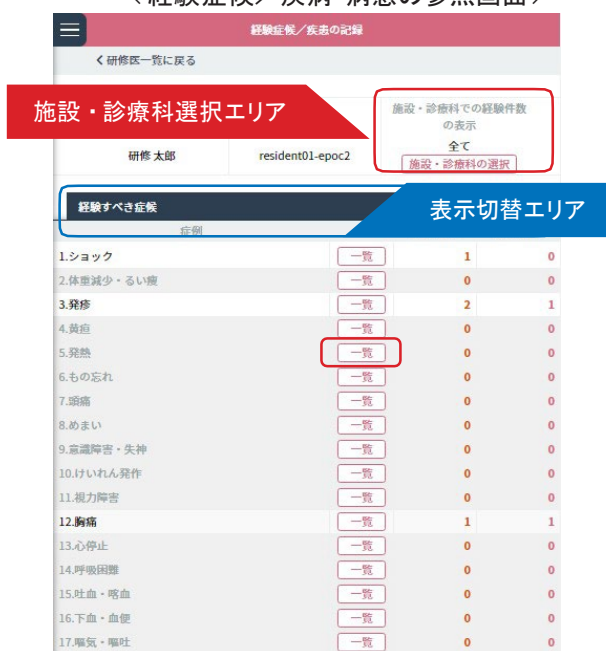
＜経験症候／疾病・病態の参照画面＞

経験症候／疾患の記録

＜ 研修医一覧に戻る

施設・診療科選択エリア

施設・診療科での経験件数の表示

全て

施設・診療科の選択

研修 太郎

resident01-epoc2

経験すべき症候

表示切替エリア

症例

| | | | |
|---|---|---|---|
| 1.ショック | 一覧 | 1 | 0 |
| 2.体重減少・るい痩 | 一覧 | 0 | 0 |
| 3.発疹 | 一覧 | 2 | 1 |
| 4.黄疸 | 一覧 | 0 | 0 |
| 5.発熱 | 一覧 | 0 | 0 |
| 6.もの忘れ | 一覧 | 0 | 0 |
| 7.頭痛 | 一覧 | 0 | 0 |
| 8.めまい | 一覧 | 0 | 0 |
| 9.意識障害・失神 | 一覧 | 0 | 0 |
| 10.けいれん発作 | 一覧 | 0 | 0 |
| 11.視力障害 | 一覧 | 0 | 0 |
| 12.胸痛 | 一覧 | 1 | 1 |
| 13.心停止 | 一覧 | 0 | 0 |
| 14.呼吸困難 | 一覧 | 0 | 0 |
| 15.吐血・喀血 | 一覧 | 0 | 0 |
| 16.下血・血便 | 一覧 | 0 | 0 |
| 17.嘔気・嘔吐 | 一覧 | 0 | 0 |